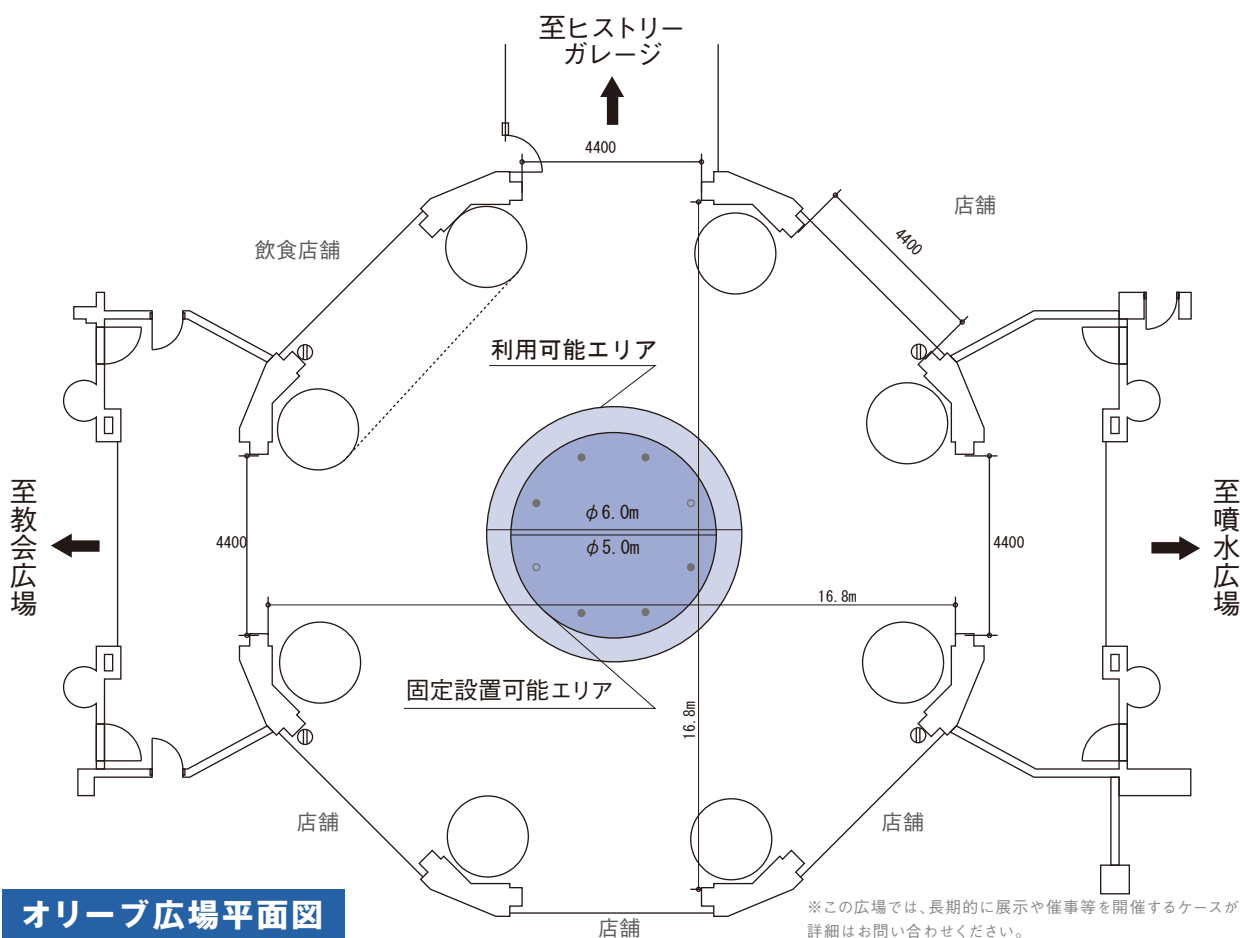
至ヒストリーガレージ

4400

店舗

飲食店舗

4400

利用可能エリア

至教会広場

$\phi$6.0m

$\phi$5.0m

4400

4400

至噴水広場

16.8m

固定設置可能エリア

16.8m

店舗

店舗

オリーブ広場平面図

店舗

※この広場では、長期的に展示や催事等を開催するケースが
詳細はお問い合わせください。